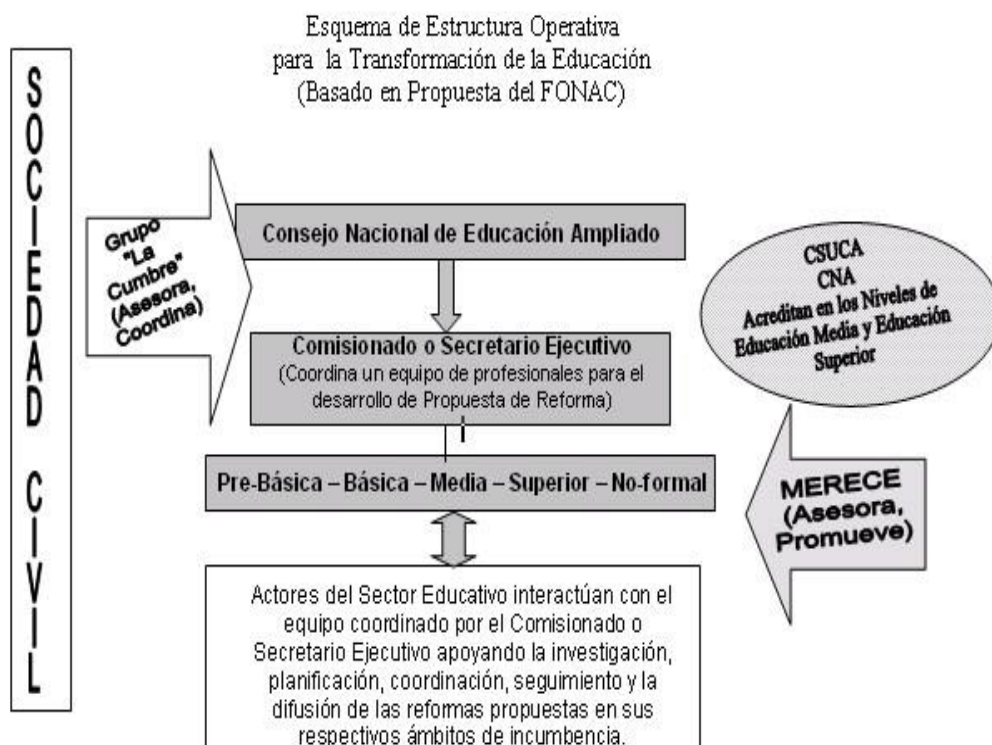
Esquema de Estructura Operativa para la Transformación de la Educación (Basado en Propuesta del FONAC)

SOCIEDAD CIVIL

Grupo "La Cumbre" (Asesora, Coordina)

Consejo Nacional de Educación Ampliado

Comisionado o Secretario Ejecutivo (Coordina un equipo de profesionales para el desarrollo de Propuesta de Reforma)

CSUCA
CNA
Acreditan en los Niveles de Educación Media y Educación Superior

Pre-Básica – Básica – Media – Superior – No-formal

MERECE (Asesora, Promueve)

Actores del Sector Educativo interactúan con el equipo coordinado por el Comisionado o Secretario Ejecutivo apoyando la investigación, planificación, coordinación, seguimiento y la difusión de las reformas propuestas en sus respectivos ámbitos de incumbencia.